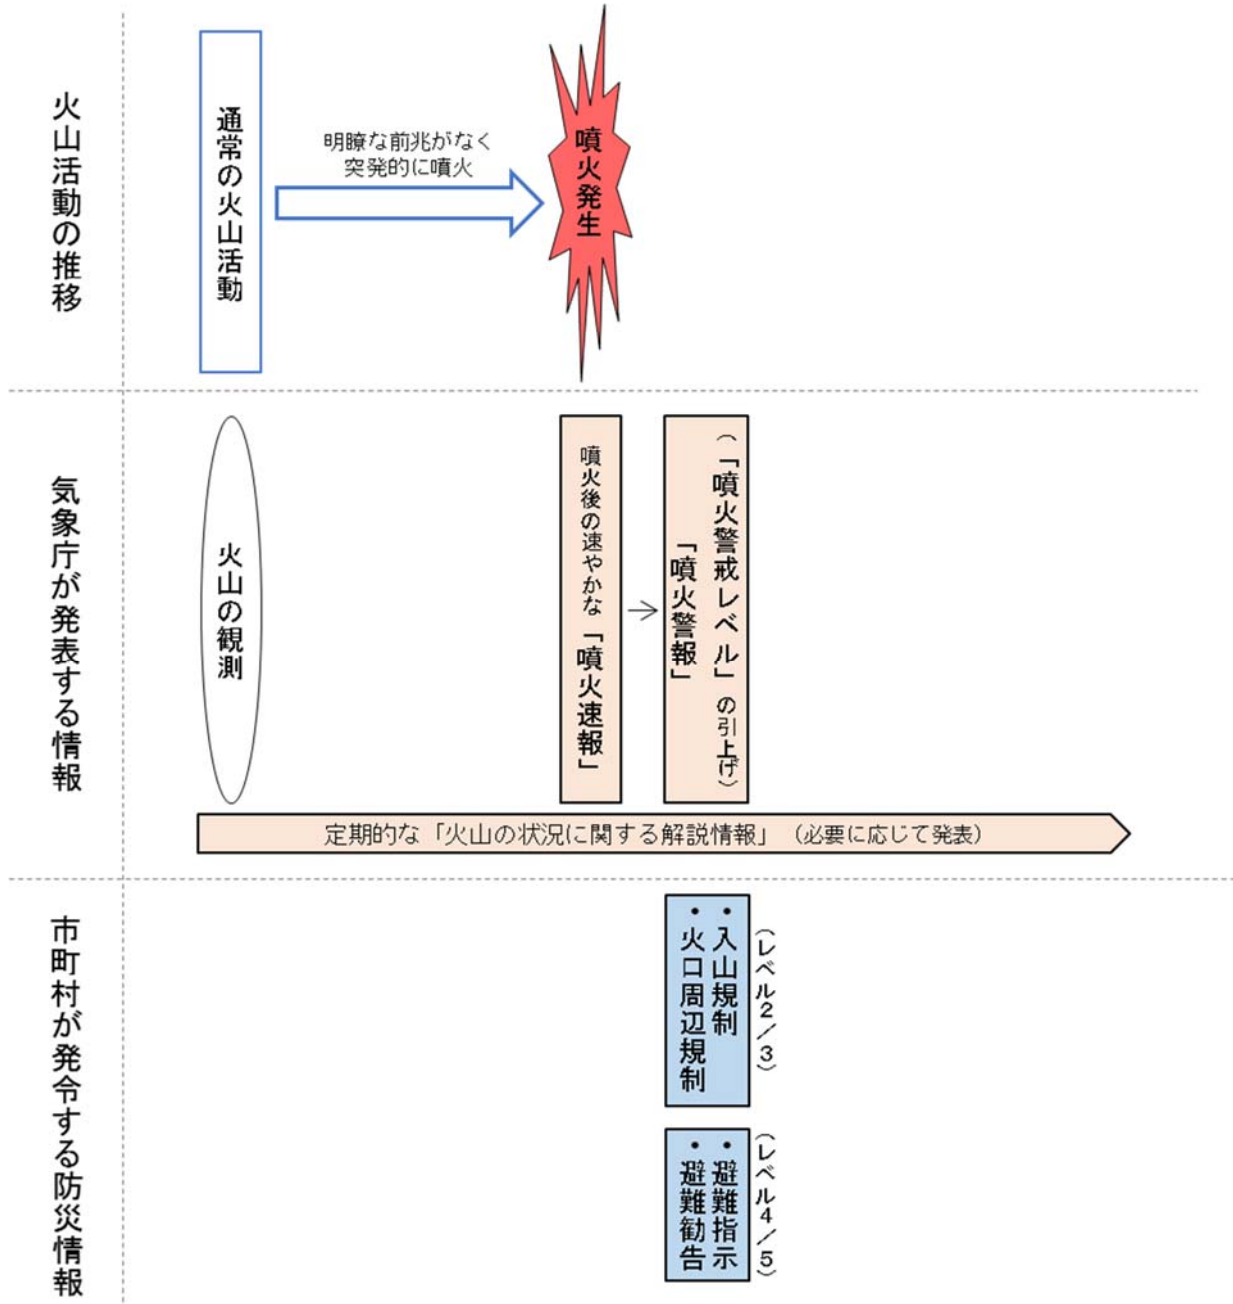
火山活動の推移

通常の火山活動

明瞭な前兆がなく
突発的に噴火

噴火発生

気象庁が発表する情報

火山の観測

噴火後の速やかな「噴火速報」

「噴火警報」
（「噴火警戒レベル」の引上げ）

定期的な「火山の状況に関する解説情報」（必要に応じて発表）

市町村が発令する防災情報

・入山規制
・火口周辺規制
（レベル2／3）

・避難指示
・避難勧告
（レベル4／5）